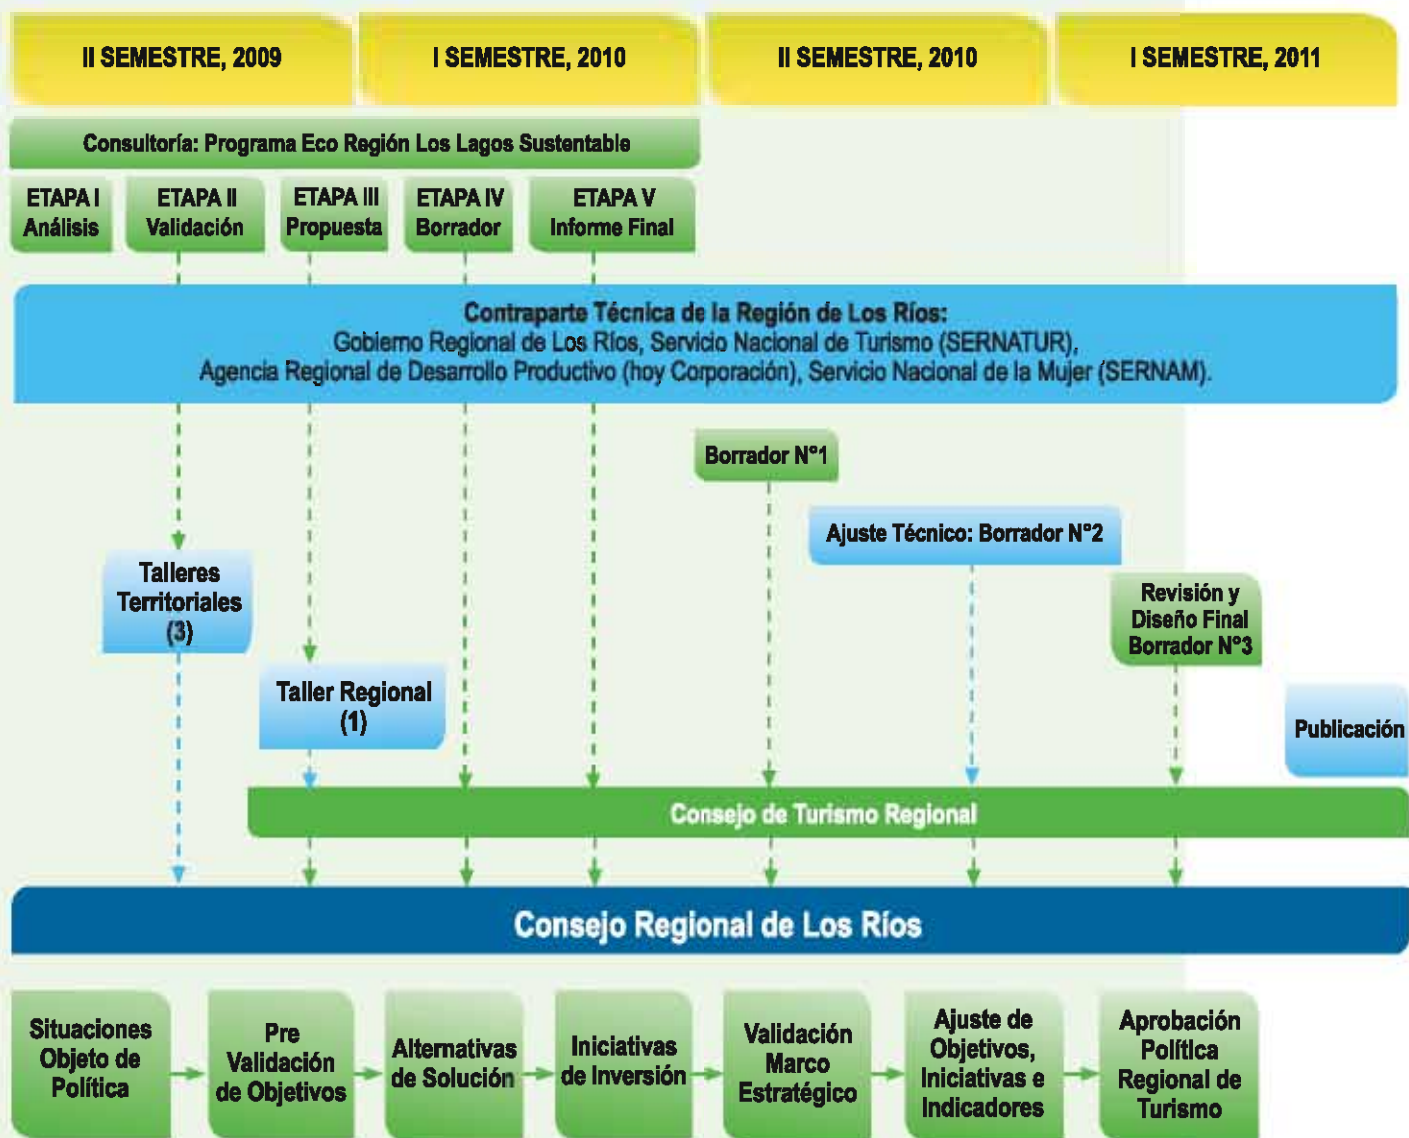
II SEMESTRE, 2009

I SEMESTRE, 2010

II SEMESTRE, 2010

I SEMESTRE, 2011

Consultoría: Programa Eco Región Los Lagos Sustentable

ETAPA I Análisis

ETAPA II Validación

ETAPA III Propuesta

ETAPA IV Borrador

ETAPA V Informe Final

Contraparte Técnica de la Región de Los Ríos:
Gobierno Regional de Los Ríos, Servicio Nacional de Turismo (SERNATUR),
Agencia Regional de Desarrollo Productivo (hoy Corporación), Servicio Nacional de la Mujer (SERNAM).

Borrador N°1

Ajuste Técnico: Borrador N°2

Talleres Territoriales (3)

Revisión y Diseño Final Borrador N°3

Taller Regional (1)

Publicación

Consejo de Turismo Regional

Consejo Regional de Los Ríos

Situaciones Objeto de Política

Pre Validación de Objetivos

Alternativas de Solución

Iniciativas de Inversión

Validación Marco Estratégico

Ajuste de Objetivos, Iniciativas e Indicadores

Aprobación Política Regional de Turismo